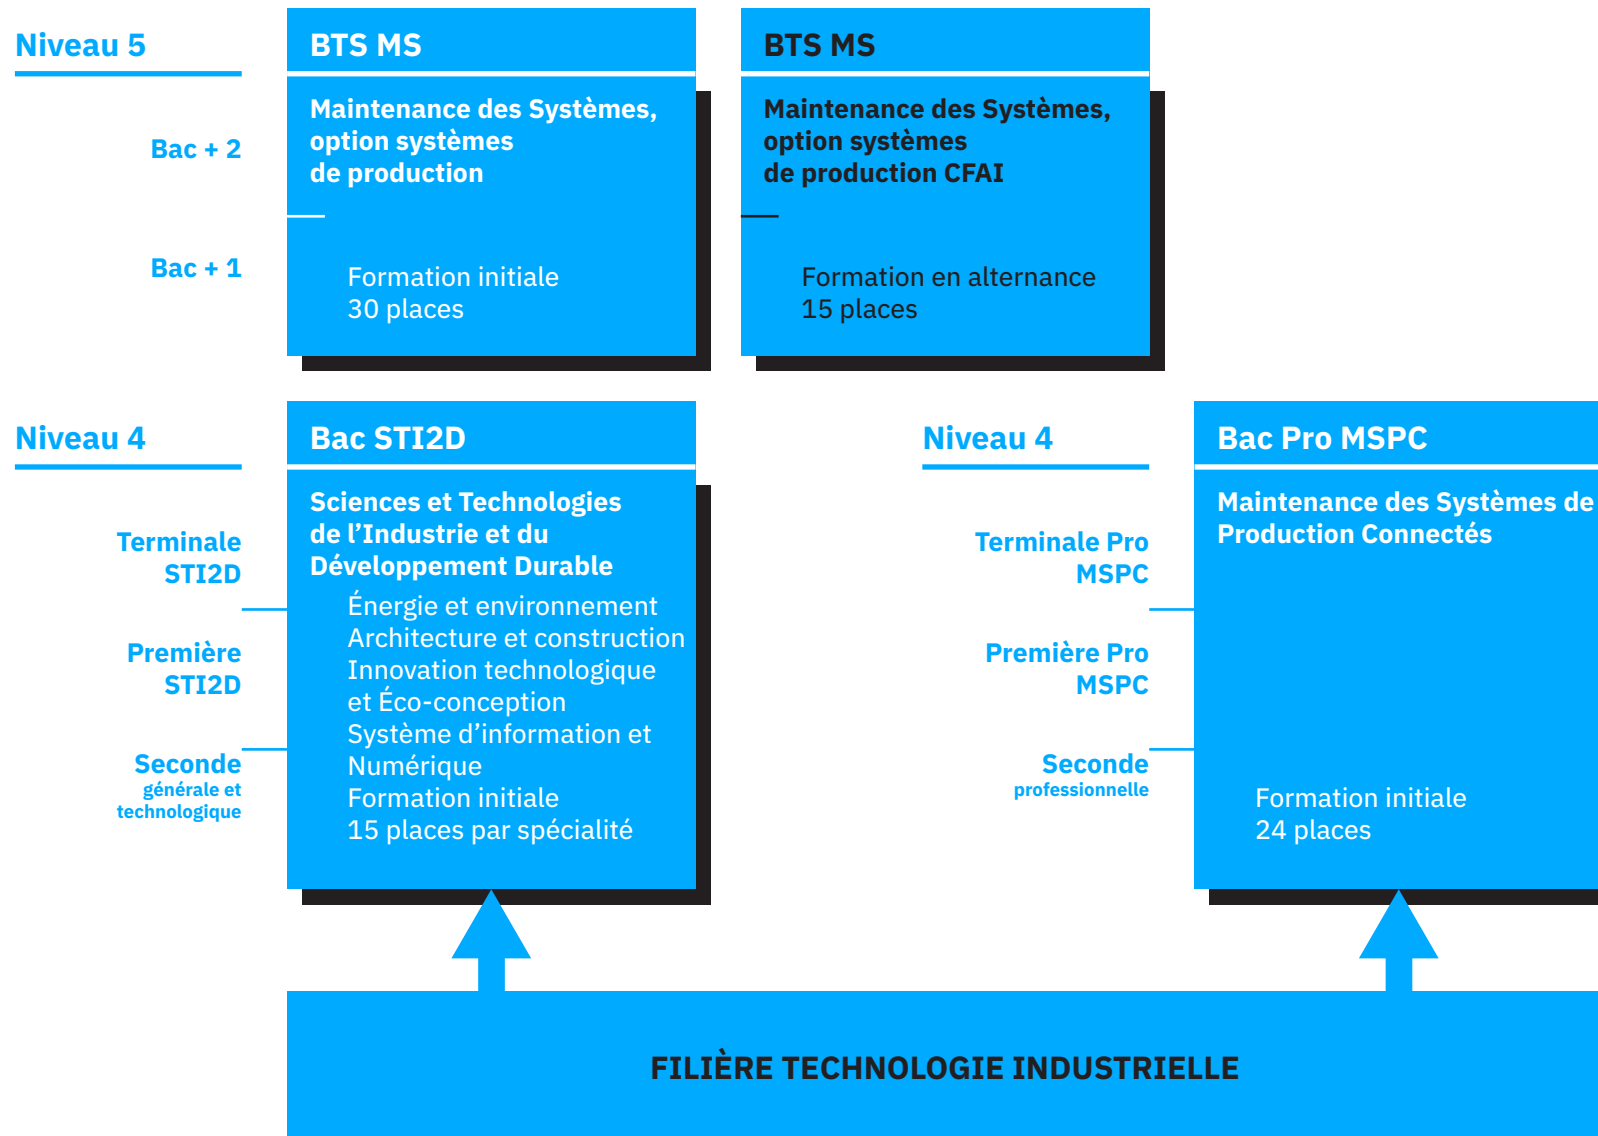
Niveau 5

Bac + 2

Bac + 1

BTS MS

Maintenance des Systèmes, option systèmes de production

Formation initiale
30 places

BTS MS

Maintenance des Systèmes, option systèmes de production CFAI

Formation en alternance
15 places

Niveau 4

Terminale STI2D

Première STI2D

Seconde générale et technologique

Bac STI2D

Sciences et Technologies de l'Industrie et du Développement Durable

Énergie et environnement
Architecture et construction
Innovation technologique et Éco-conception
Système d'information et Numérique
Formation initiale
15 places par spécialité

Niveau 4

Terminale Pro MSPC

Première Pro MSPC

Seconde professionnelle

Bac Pro MSPC

Maintenance des Systèmes de Production Connectés

Formation initiale
24 places

FILIÈRE TECHNOLOGIE INDUSTRIELLE